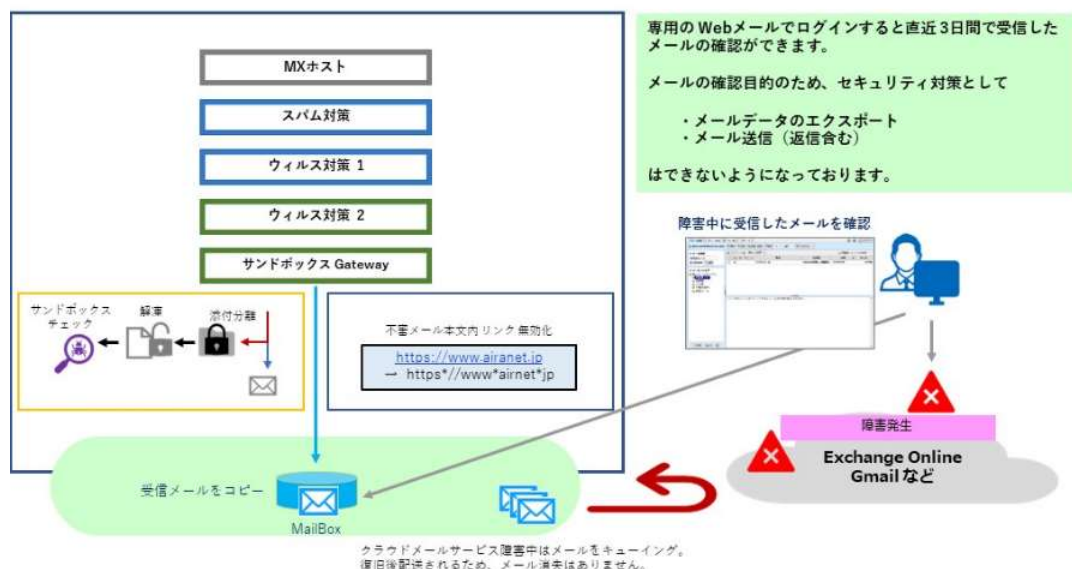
MXホスト

スパム対策

ウィルス対策 1

ウィルス対策 2

サンドボックス Gateway

サンドボックスチェック

解凍

添付分離

不審メール本文内リンク無効化

https://www.airanet.jp
→ https*//www*airnet*jp

専用のWebメールでログインすると直近3日間で受信したメールの確認ができます。

メールの確認目的のため、セキュリティ対策として

・メールデータのエクスポート
・メール送信（返信含む）

はできないようになっております。

障害中に受信したメールを確認

障害発生

Exchange Online
Gmailなど

受信メールをコピー

MailBox

クラウドメールサービス障害中はメールをキューイング。
復旧後配送されるため、メール消失はありません。